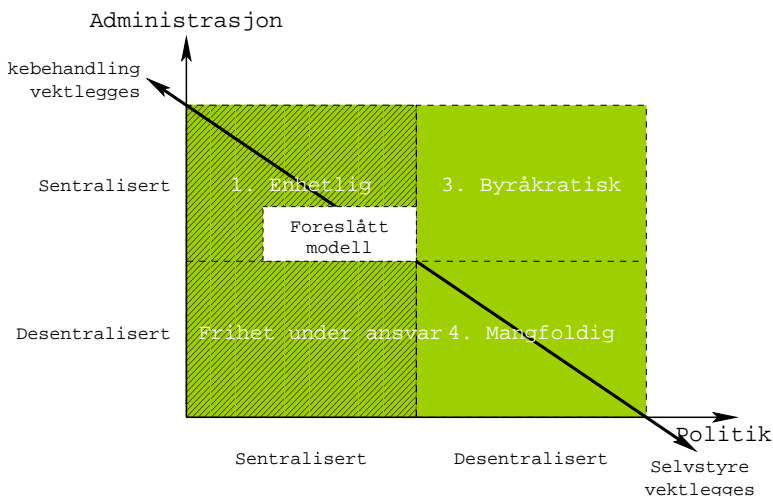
Administrasjon

kebehandling vektlegges

Sentralisert

Desentralisert

1. Enhetlig

3. Byråkratisk

Foreslått modell

Frihet under ansvar

4. Mangfoldig

Politik

Sentralisert

Desentralisert

Selvstyre vektlegges